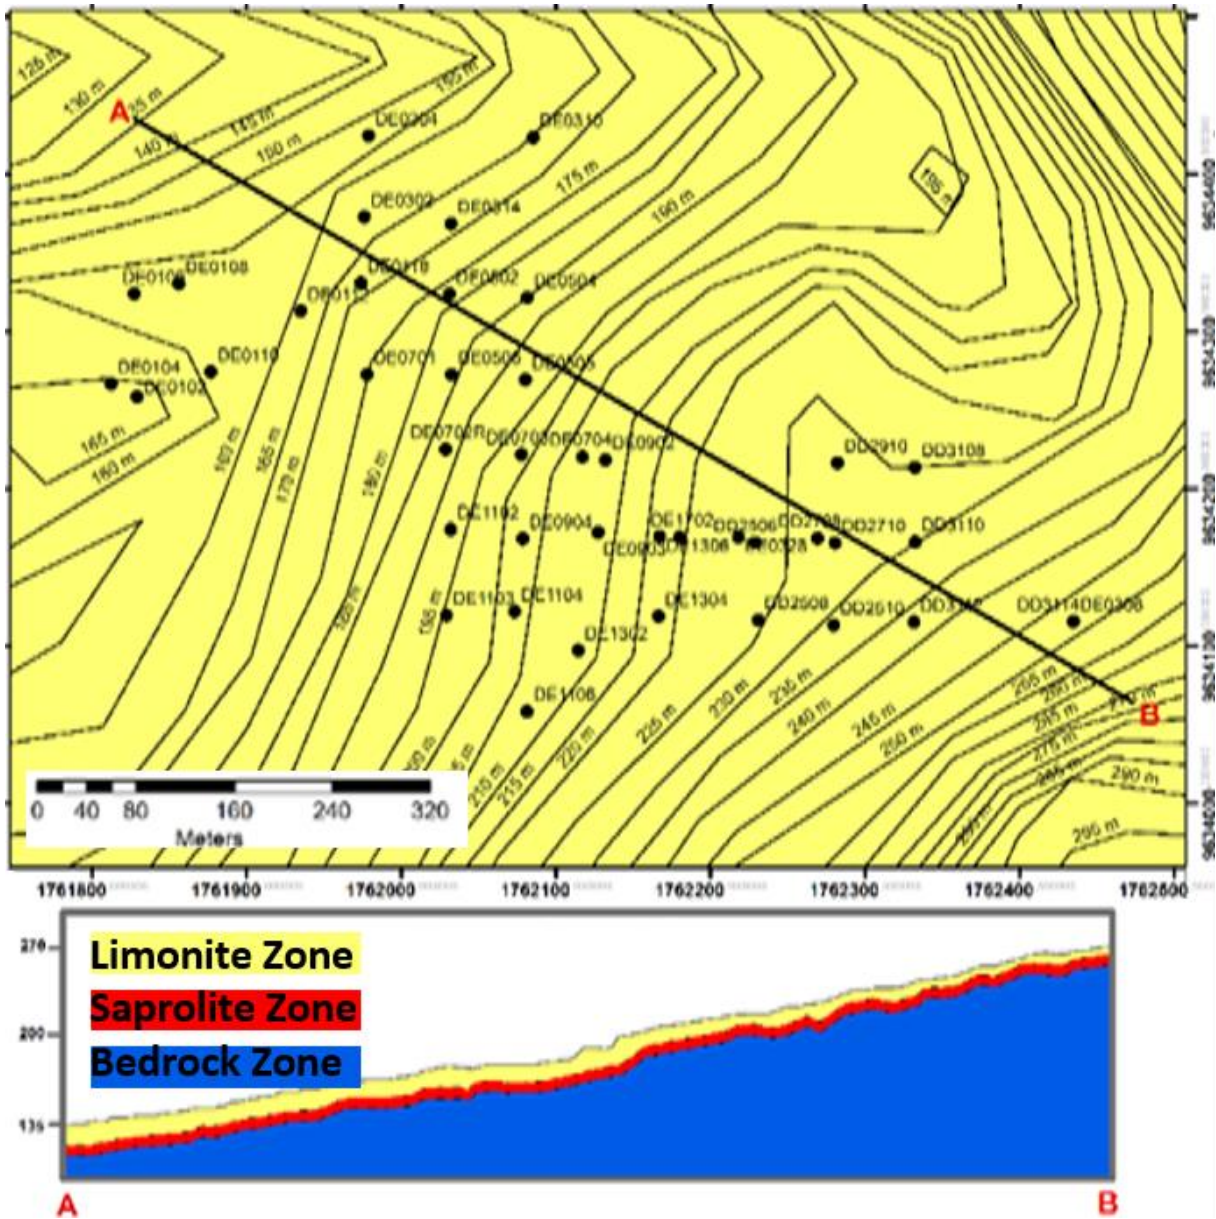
125 m
130 m
135 m
140 m
145 m
150 m
165 m
175 m
190 m
195 m
A
DE0304
DE0310
DE0302
DE0314
DE0106
DE0108
DE0118
DE0502
DE0504
DE0112
DE0104
DE0102
DE0110
DE0701
DE0506
DE0505
165 m
160 m
DE0702R
DE0703
DE0704
DE0902
DD2910
DD3108
DE1102
DE0904
DE0903
DE1702
DE1306
DD2506
DE0328
DD2708
DD2710
DD3110
DE1103
DE1104
DE1304
DE1302
DD2508
DD2510
DD3112
DD3114
DE0308
DE1106
225 m
230 m
235 m
240 m
245 m
250 m
265 m
270 m
275 m
285 m
290 m
295 m
210 m
215 m
220 m
B
0 40 80 160 240 320
Meters
9524400
9524300
9524200
9524100
9524000
1761800
1761900
1762000
1762100
1762200
1762300
1762400
1762500
270
Limonite Zone
Saprolite Zone
200
Bedrock Zone
135
A
B